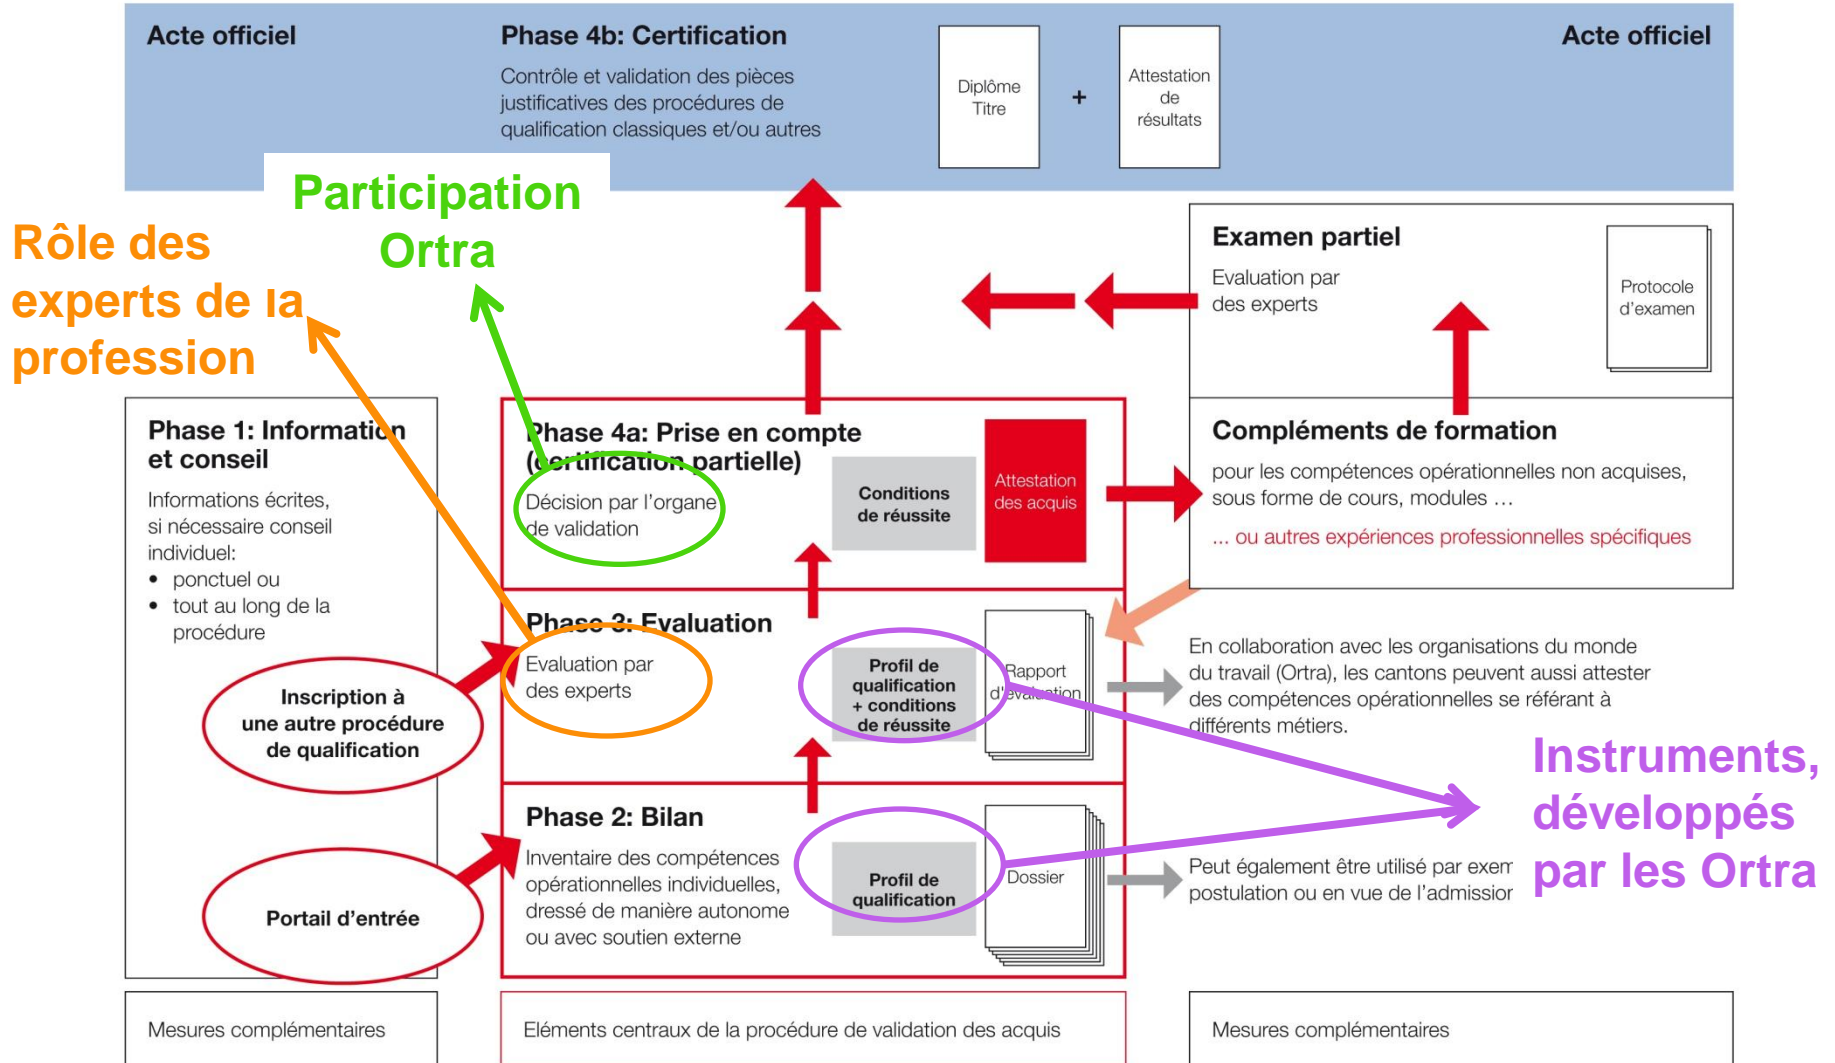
Acte officiel

Phase 4b: Certification

Contrôle et validation des pièces justificatives des procédures de qualification classiques et/ou autres

Diplôme Titre

+

Attestation de résultats

Acte officiel

Participation Ortra

Rôle des experts de la profession

Examen partiel

Evaluation par des experts

Protocole d'examen

Phase 1: Information et conseil

Informations écrites, si nécessaire conseil individuel:
• ponctuel ou
• tout au long de la procédure

Phase 4a: Prise en compte (certification partielle)

Décision par l'organe de validation

Conditions de réussite

Attestation des acquis

Compléments de formation

pour les compétences opérationnelles non acquises, sous forme de cours, modules …

… ou autres expériences professionnelles spécifiques

Phase 3: Evaluation

Evaluation par des experts

Profil de qualification + conditions de réussite

Rapport d'évaluation

En collaboration avec les organisations du monde du travail (Ortra), les cantons peuvent aussi attester des compétences opérationnelles se référant à différents métiers.

Inscription à une autre procédure de qualification

Instruments, développés par les Ortra

Phase 2: Bilan

Inventaire des compétences opérationnelles individuelles, dressé de manière autonome ou avec soutien externe

Profil de qualification

Dossier

Peut également être utilisé par exem postulation ou en vue de l'admissior

Portail d'entrée

Mesures complémentaires

Eléments centraux de la procédure de validation des acquis

Mesures complémentaires